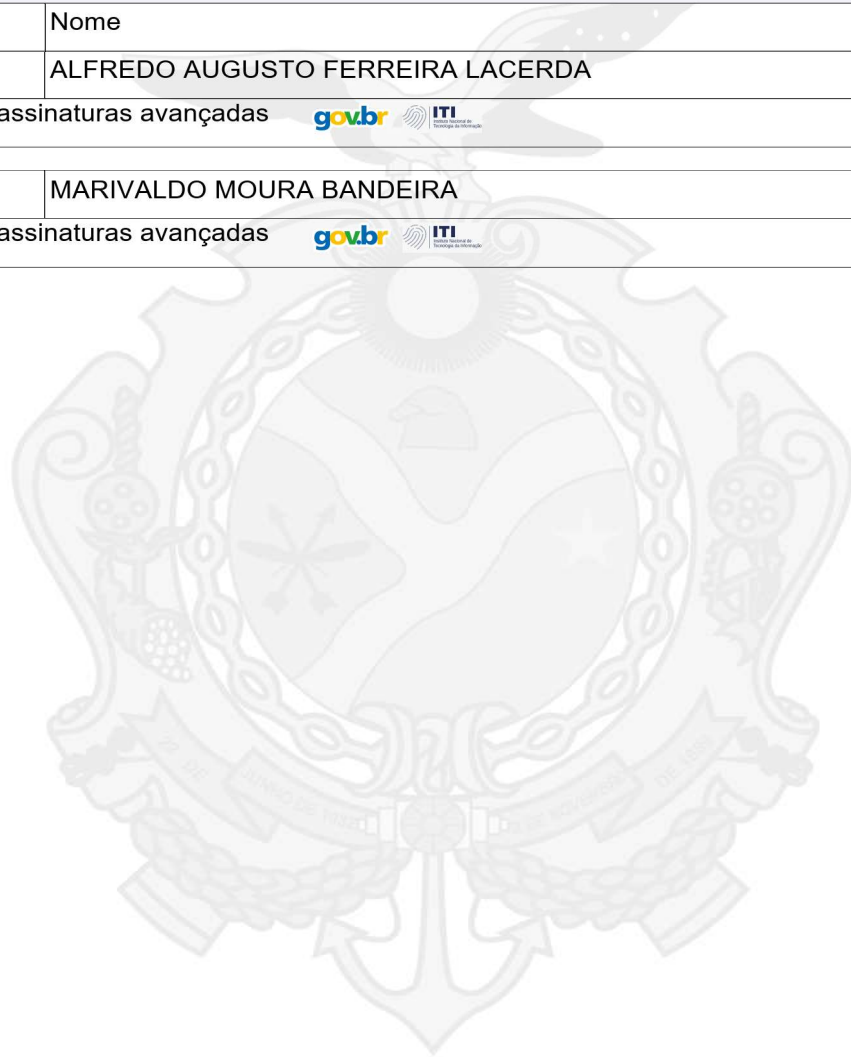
| | Nome |
|---|---|
| | ALFREDO AUGUSTO FERREIRA LACERDA |

assinaturas avançadas gov.br ITI Instituto Nacional de Tecnologia da Informação

| | MARIVALDO MOURA BANDEIRA |
|---|---|

assinaturas avançadas gov.br ITI Instituto Nacional de Tecnologia da Informação

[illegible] DE JUNHO DE 1832 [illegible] DE NOVEMBRO DE 1889